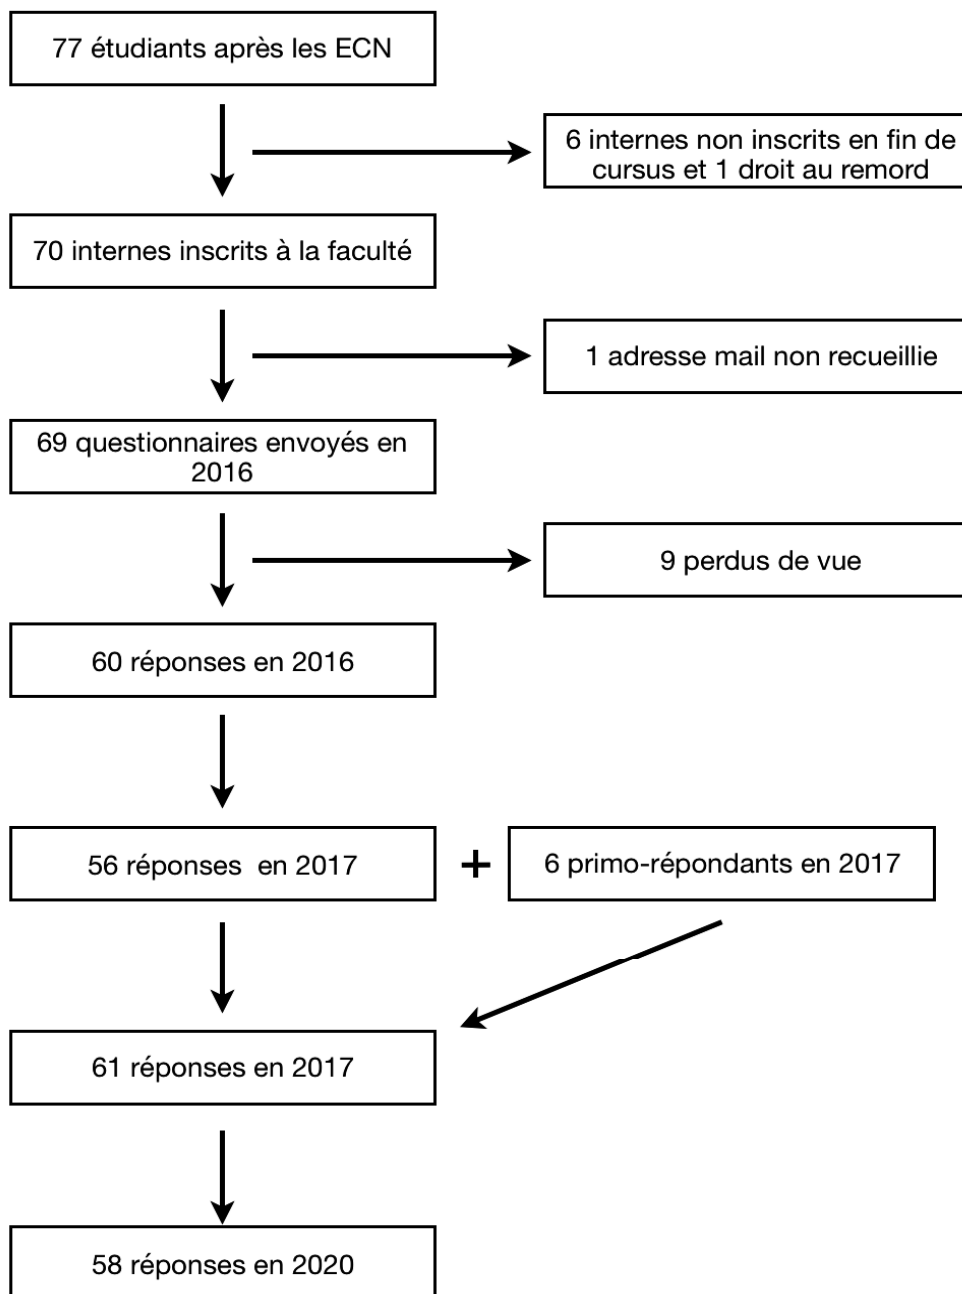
77 étudiants après les ECN

6 internes non inscrits en fin de cursus et 1 droit au remord

70 internes inscrits à la faculté

1 adresse mail non recueillie

69 questionnaires envoyés en 2016

9 perdus de vue

60 réponses en 2016

56 réponses en 2017

+

6 primo-répondants en 2017

61 réponses en 2017

58 réponses en 2020